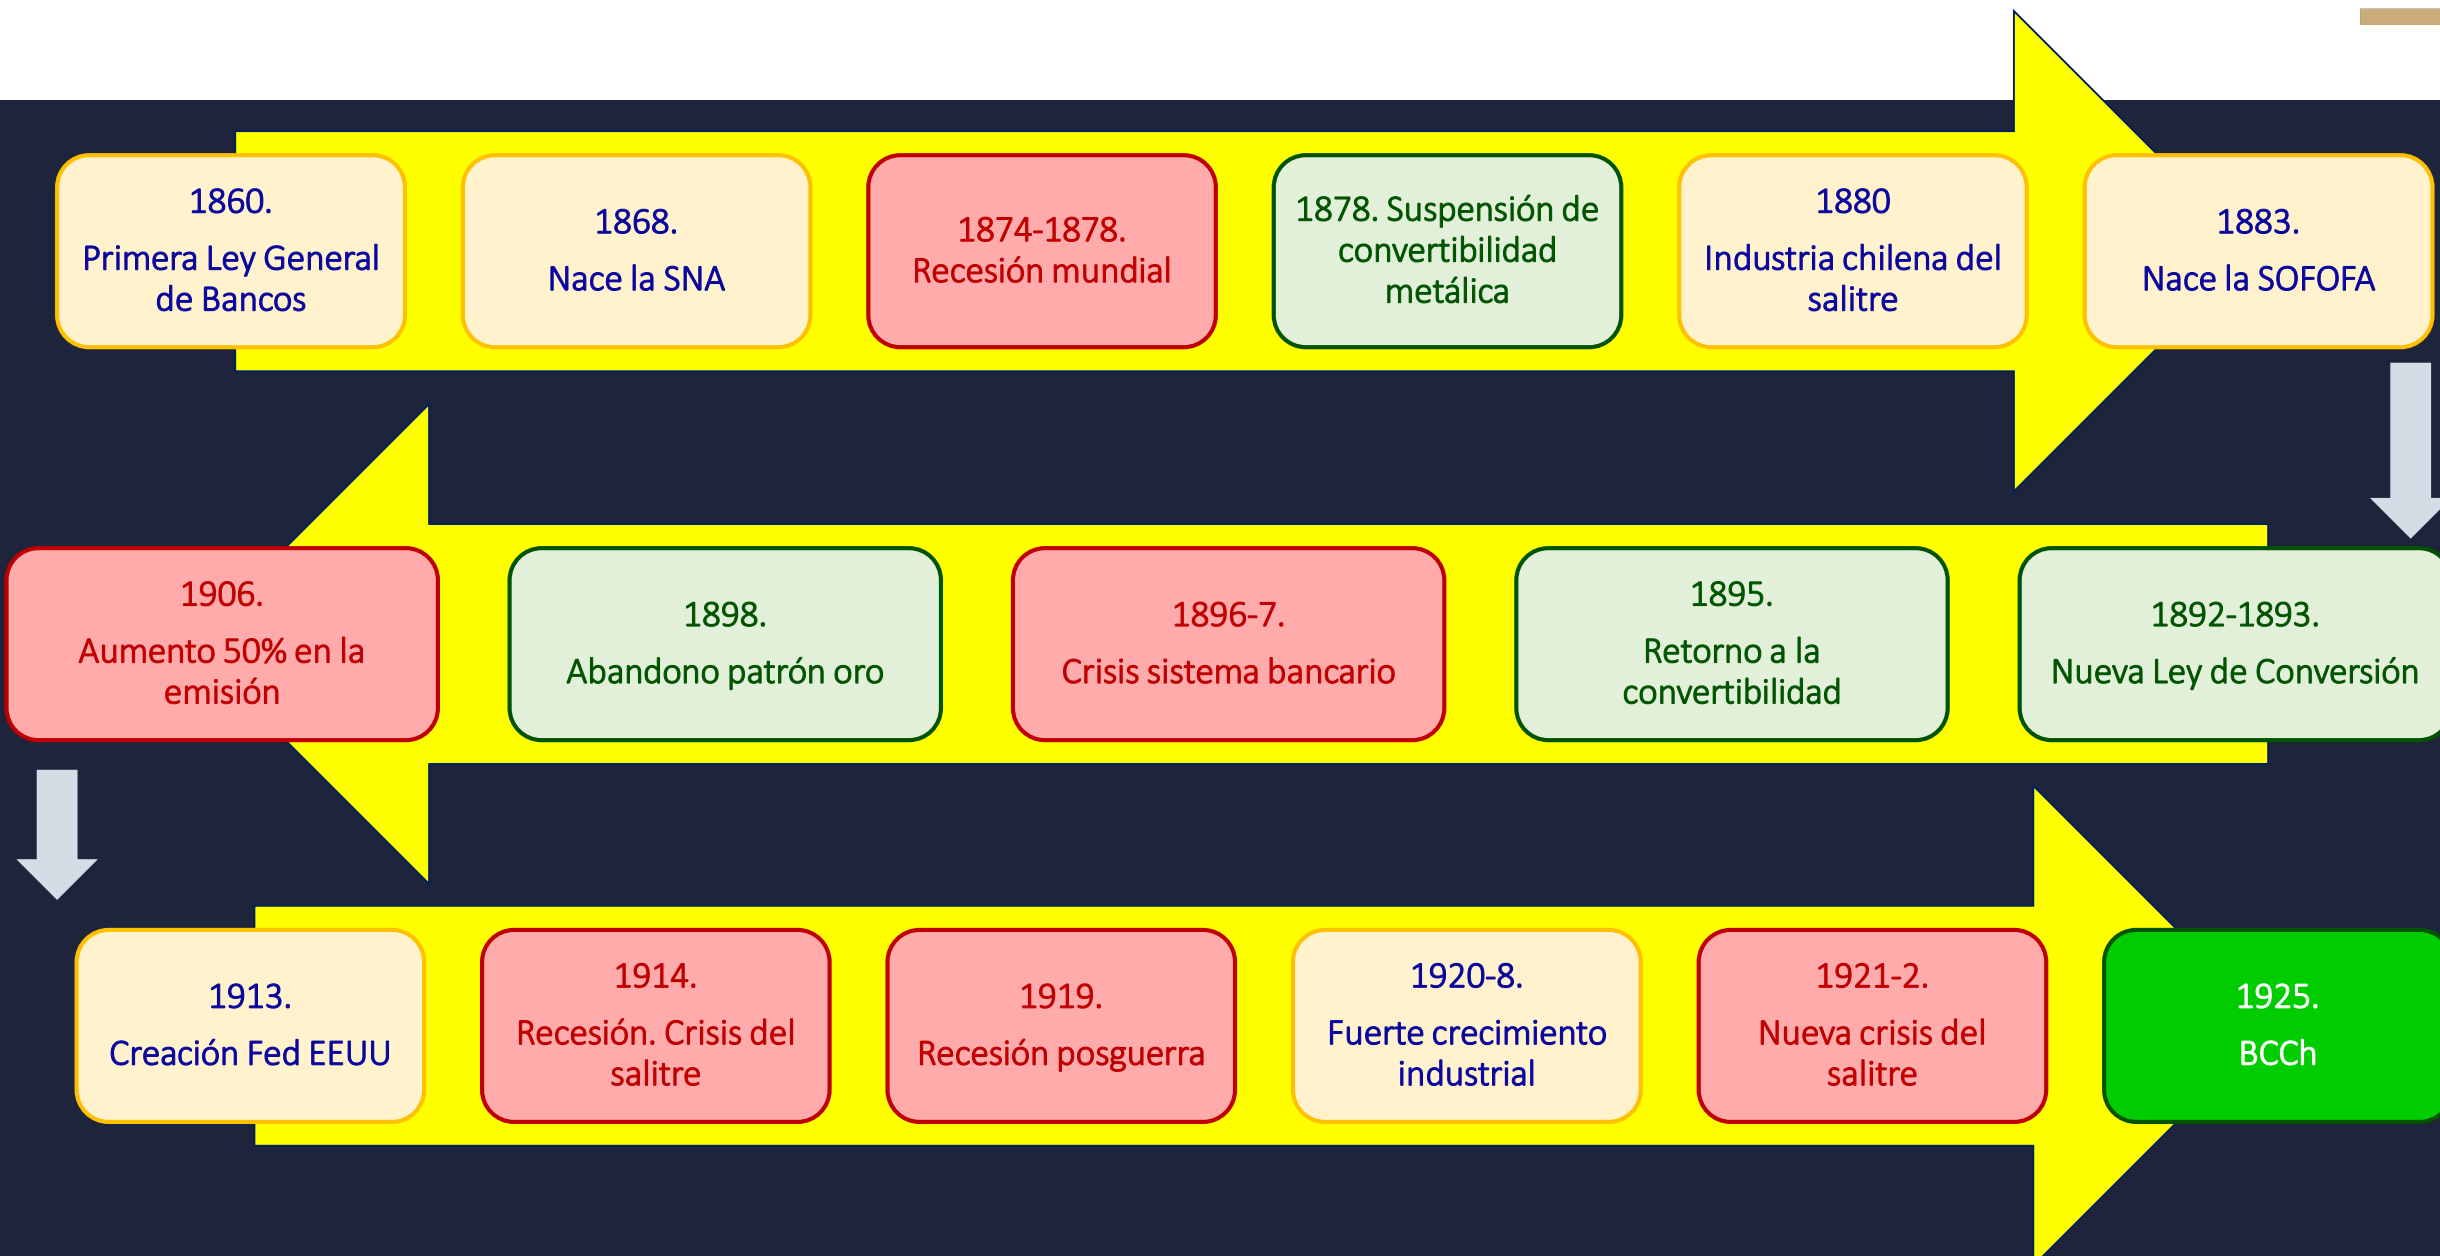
1860.
Primera Ley General de Bancos

1868.
Nace la SNA

1874-1878.
Recesión mundial

1878. Suspensión de convertibilidad metálica

1880
Industria chilena del salitre

1883.
Nace la SOFOFA

1892-1893.
Nueva Ley de Conversión

1895.
Retorno a la convertibilidad

1896-7.
Crisis sistema bancario

1898.
Abandono patrón oro

1906.
Aumento 50% en la emisión

1913.
Creación Fed EEUU

1914.
Recesión. Crisis del salitre

1919.
Recesión posguerra

1920-8.
Fuerte crecimiento industrial

1921-2.
Nueva crisis del salitre

1925.
BCCh